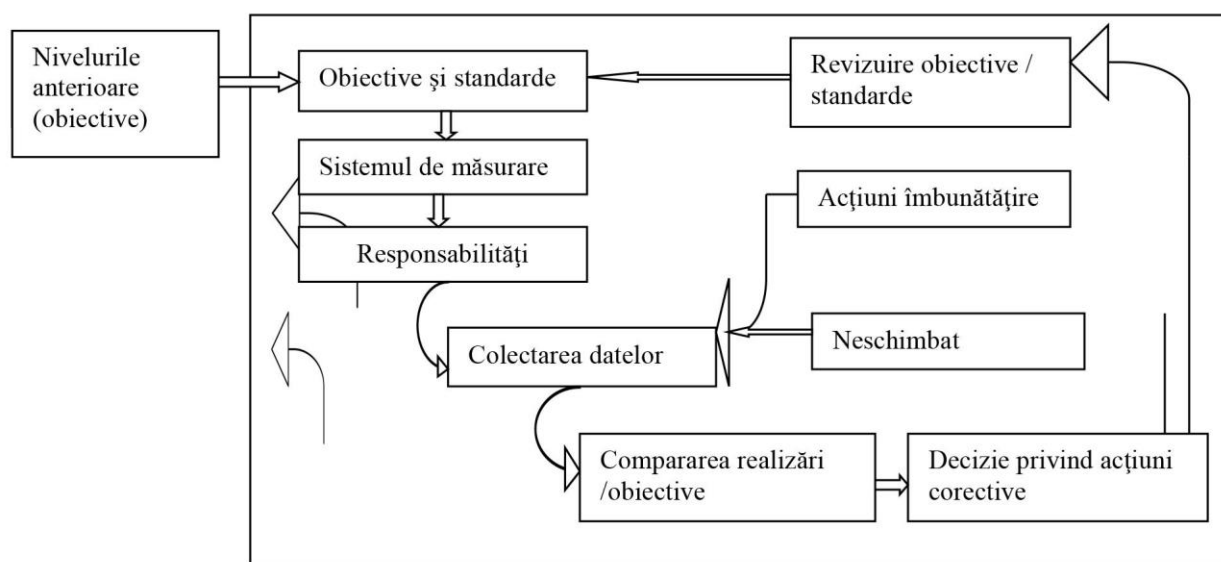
Nivelurile anterioare (obiective)

Obiective şi standarde

Revizuire obiective / standarde

Sistemul de măsurare

Acţiuni îmbunătăţire

Responsabilităţi

Colectarea datelor

Neschimbat

Compararea realizări /obiective

Decizie privind acţiuni corective